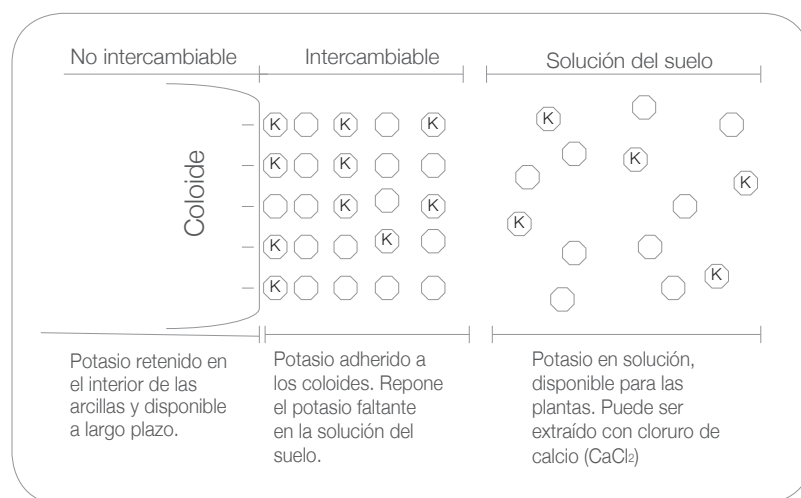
No intercambiable

Intercambiable

Solución del suelo

Coloide

K K K
K K
K K
K K
K

K
K
K
K
K

Potasio retenido en el interior de las arcillas y disponible a largo plazo.

Potasio adherido a los coloides. Repone el potasio faltante en la solución del suelo.

Potasio en solución, disponible para las plantas. Puede ser extraído con cloruro de calcio ($CaCl_2$)